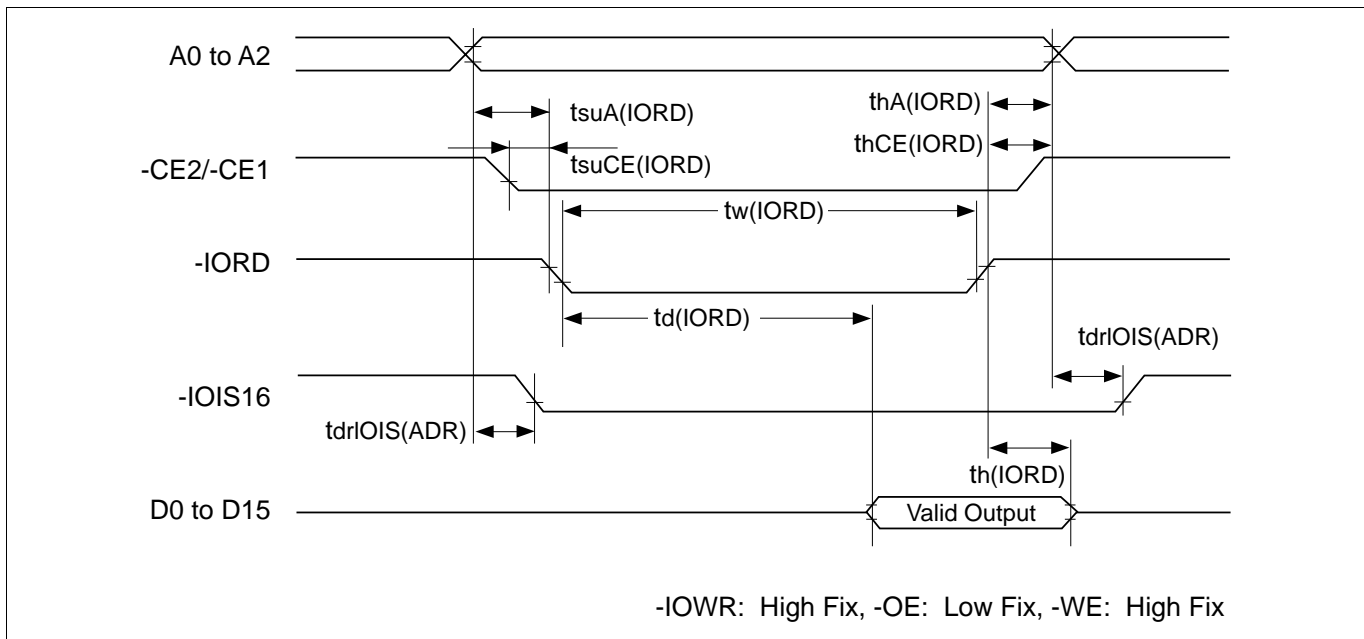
A0 to A2

tsuA(IORD)

thA(IORD)

thCE(IORD)

-CE2/-CE1

tsuCE(IORD)

tw(IORD)

-IORD

td(IORD)

tdrIOIS(ADR)

-IOIS16

tdrIOIS(ADR)

th(IORD)

D0 to D15

Valid Output

-IOWR: High Fix, -OE: Low Fix, -WE: High Fix